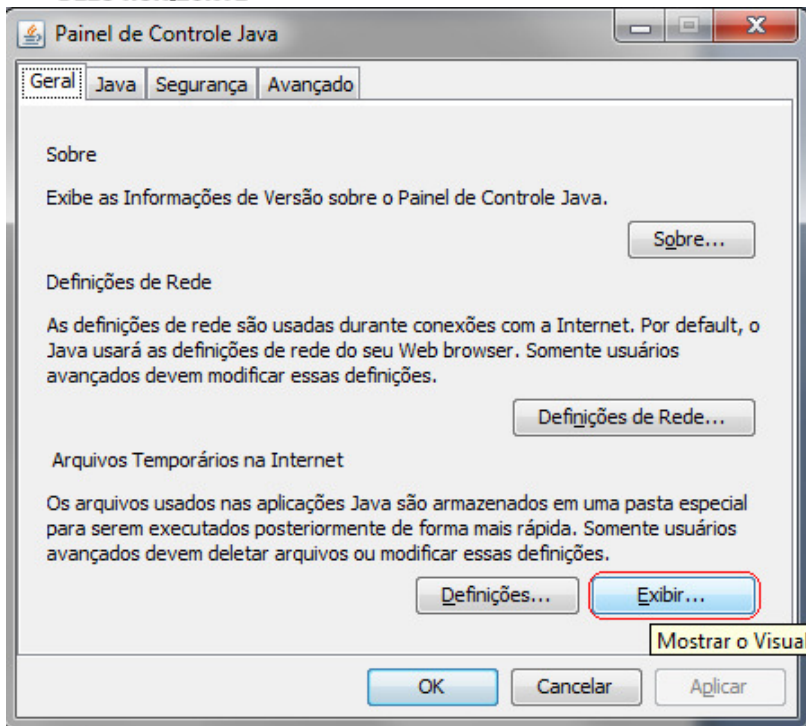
Painel de Controle Java

Geral | Java | Segurança | Avançado

Sobre

Exibe as Informações de Versão sobre o Painel de Controle Java.

Sobre...

Definições de Rede

As definições de rede são usadas durante conexões com a Internet. Por default, o Java usará as definições de rede do seu Web browser. Somente usuários avançados devem modificar essas definições.

Definições de Rede...

Arquivos Temporários na Internet

Os arquivos usados nas aplicações Java são armazenados em uma pasta especial para serem executados posteriormente de forma mais rápida. Somente usuários avançados devem deletar arquivos ou modificar essas definições.

Definições... | Exibir...

Mostrar o Visua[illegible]

OK | Cancelar | Aplicar